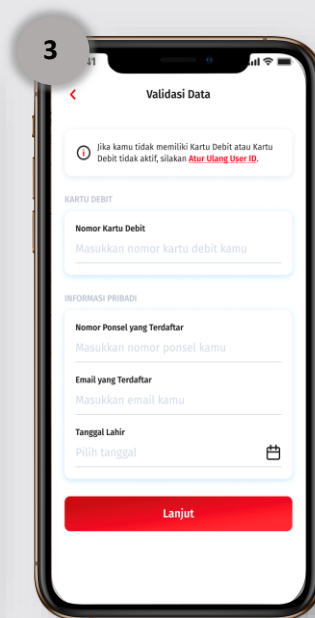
3

41

Validasi Data

Jika kamu tidak memiliki Kartu Debit atau Kartu Debit tidak aktif, silakan Atur Ulang User ID.

KARTU DEBIT

Nomor Kartu Debit

Masukkan nomor kartu debit kamu

INFORMASI PRIBADI

Nomor Ponsel yang Terdaftar

Masukkan nomor ponsel kamu

Email yang Terdaftar

Masukkan email kamu

Tanggal Lahir

Pilih tanggal

Lanjut